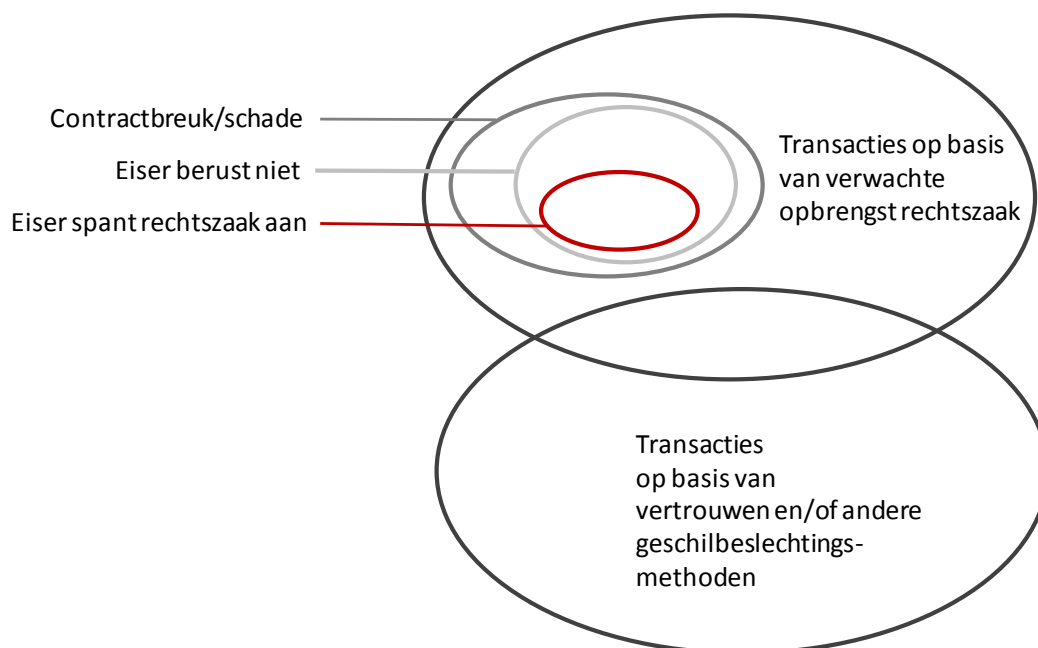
Contractbreuk/schade

Eiser berust niet

Eiser spant rechtszaak aan

Transacties op basis van verwachte opbrengst rechtszaak

Transacties op basis van vertrouwen en/of andere geschilbeslechtingsmethoden